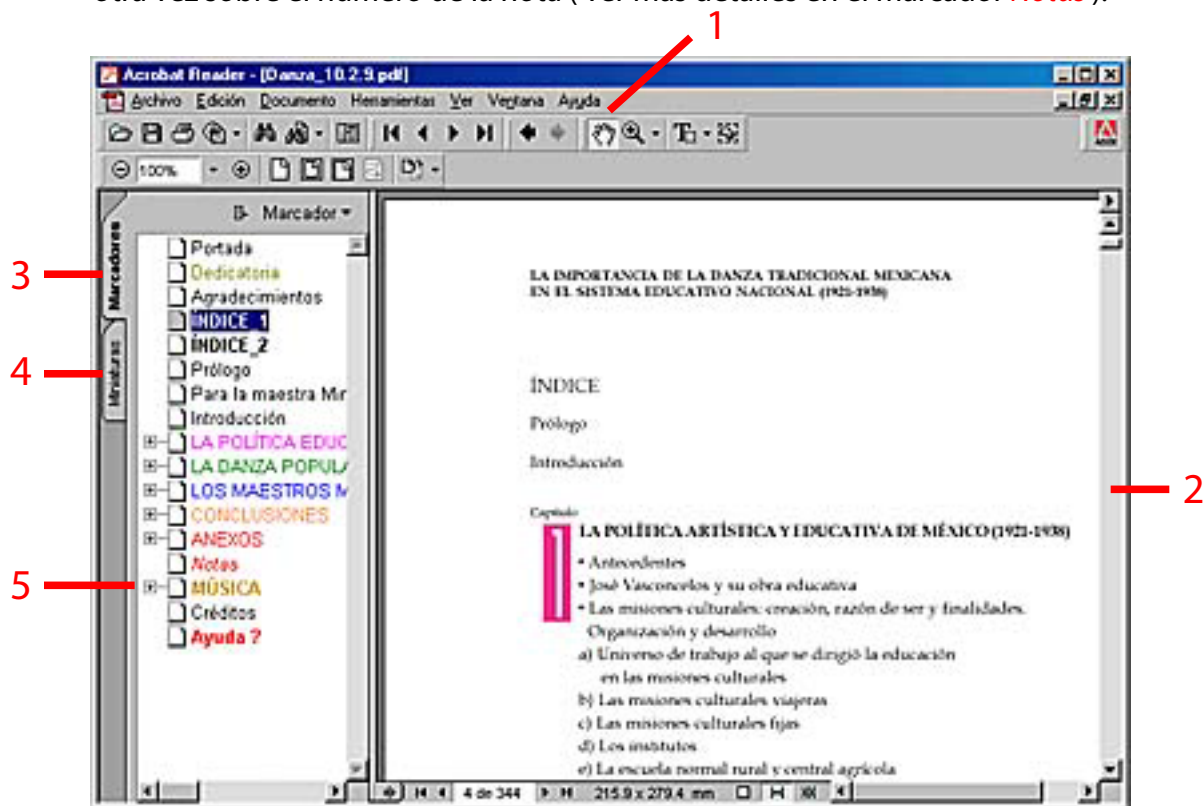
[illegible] (Ver más detalles en el marcador Notas).

1

Acrobat Reader - [Danza_10.2.9.pdf]

Archivo Edición Documento Herramientas Ver Ventana Ayuda

100%

Marcador

Marcadores

Miniaturas

3

4

5

Portada
Dedicatoria
Agradecimientos
ÍNDICE_1
ÍNDICE_2
Prólogo
Para la maestra Mir
Introducción
LA POLÍTICA EDUC
LA DANZA POPUL
LOS MAESTROS M
CONCLUSIONES
ANEXOS
Notas
MÚSICA
Créditos
Ayuda ?

LA IMPORTANCIA DE LA DANZA TRADICIONAL MEXICANA EN EL SISTEMA EDUCATIVO NACIONAL (1921-1938)

ÍNDICE

Prólogo

Introducción

Capítulo

1

LA POLÍTICA ARTÍSTICA Y EDUCATIVA DE MÉXICO (1921-1938)

• Antecedentes
• José Vasconcelos y su obra educativa
• Las misiones culturales: creación, razón de ser y finalidades. Organización y desarrollo
a) Universo de trabajo al que se dirigió la educación en las misiones culturales
b) Las misiones culturales viajeras
c) Las misiones culturales fijas
d) Los institutos
e) La escuela normal rural y central agrícola

2

4 de 344

215.9 x 279.4 mm